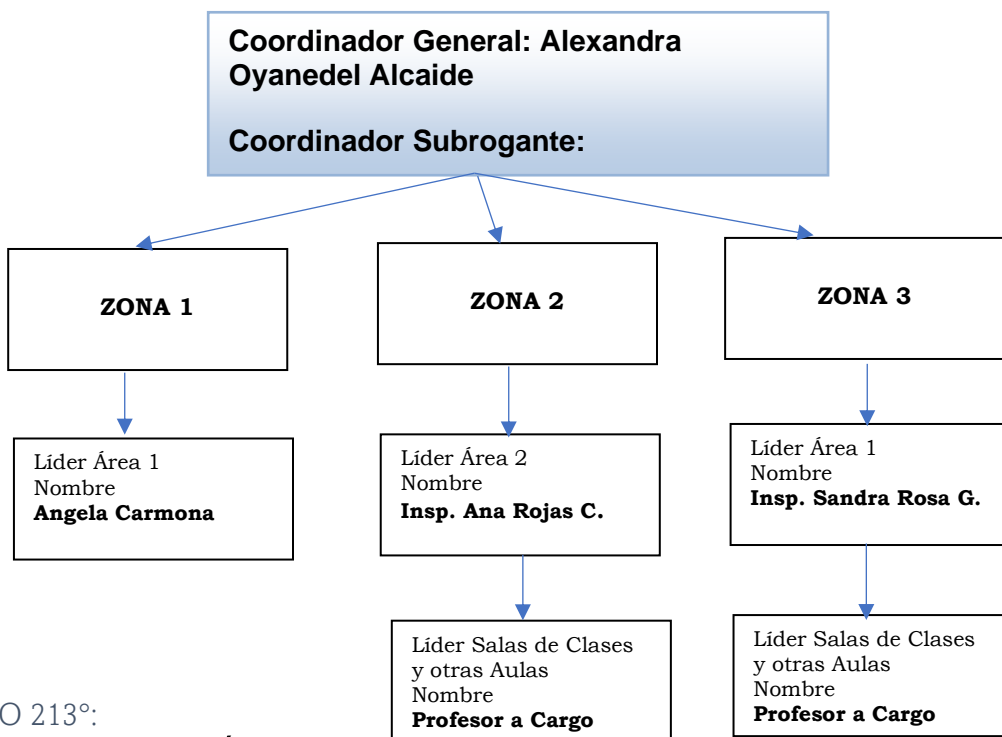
Coordinador General: Alexandra Oyanedel Alcaide

Coordinador Subrogante:

ZONA 1

ZONA 2

ZONA 3

Líder Área 1
Nombre
**Angela Carmona**

Líder Área 2
Nombre
**Insp. Ana Rojas C.**

Líder Área 1
Nombre
**Insp. Sandra Rosa G.**

Líder Salas de Clases y otras Aulas
Nombre
**Profesor a Cargo**

Líder Salas de Clases y otras Aulas
Nombre
**Profesor a Cargo**

O 213°: